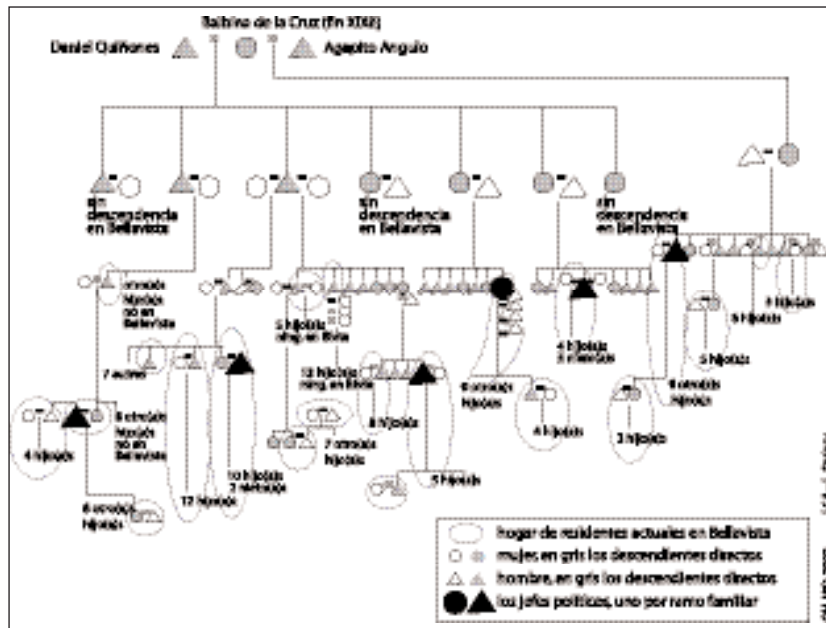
Balbino de la Cruz (fin XIX)

Daniel Quiñones

Agapito Angulo

sin descendencia en Bellavista

sin descendencia en Bellavista

sin descendencia en Bellavista

otro/as hijo/as no en Bellavista

5 hijo/as ning. en Bvsta

12 hijo/as ning. en Bvsta

4 hijo/as 3 nietos/as

7 sobrin

8 otro/as hijo/as no en Bellavista

4 hijo/as

6 otro/as hijo/as

12 hijo/as

10 hijo/as 2 nieto/as

7 otro/as hijo/as

8 hijo/as

5 hijo/as

6 otro/as hijo/as

4 hijo/as

9 otro/as hijo/as

3 hijo/as

5 hijo/as

5 hijo/as

5 hijo/as

hogar de residentes actuales en Bellavista

mujer, en gris los descendientes directos

hombre, en gris los descendientes directos

los jefes políticos, uno por rama familiar